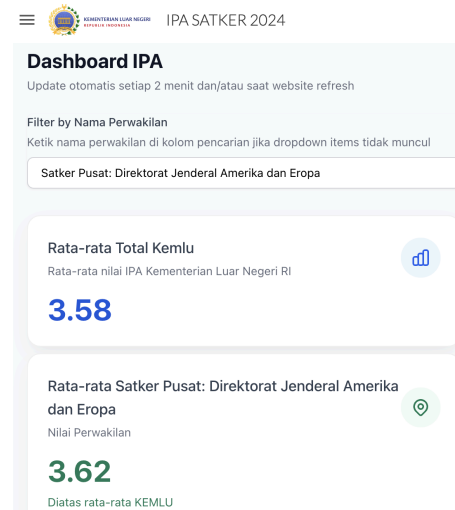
KEMENTERIAN LUAR NEGERI REPUBLIK INDONESIA IPA SATKER 2024

Dashboard IPA

Update otomatis setiap 2 menit dan/atau saat website refresh

Filter by Nama Perwakilan

Ketik nama perwakilan di kolom pencarian jika dropdown items tidak muncul

Satker Pusat: Direktorat Jenderal Amerika dan Eropa

Rata-rata Total Kemlu

Rata-rata nilai IPA Kementerian Luar Negeri RI

3.58

Rata-rata Satker Pusat: Direktorat Jenderal Amerika dan Eropa

Nilai Perwakilan

3.62

Diatas rata-rata KEMLU